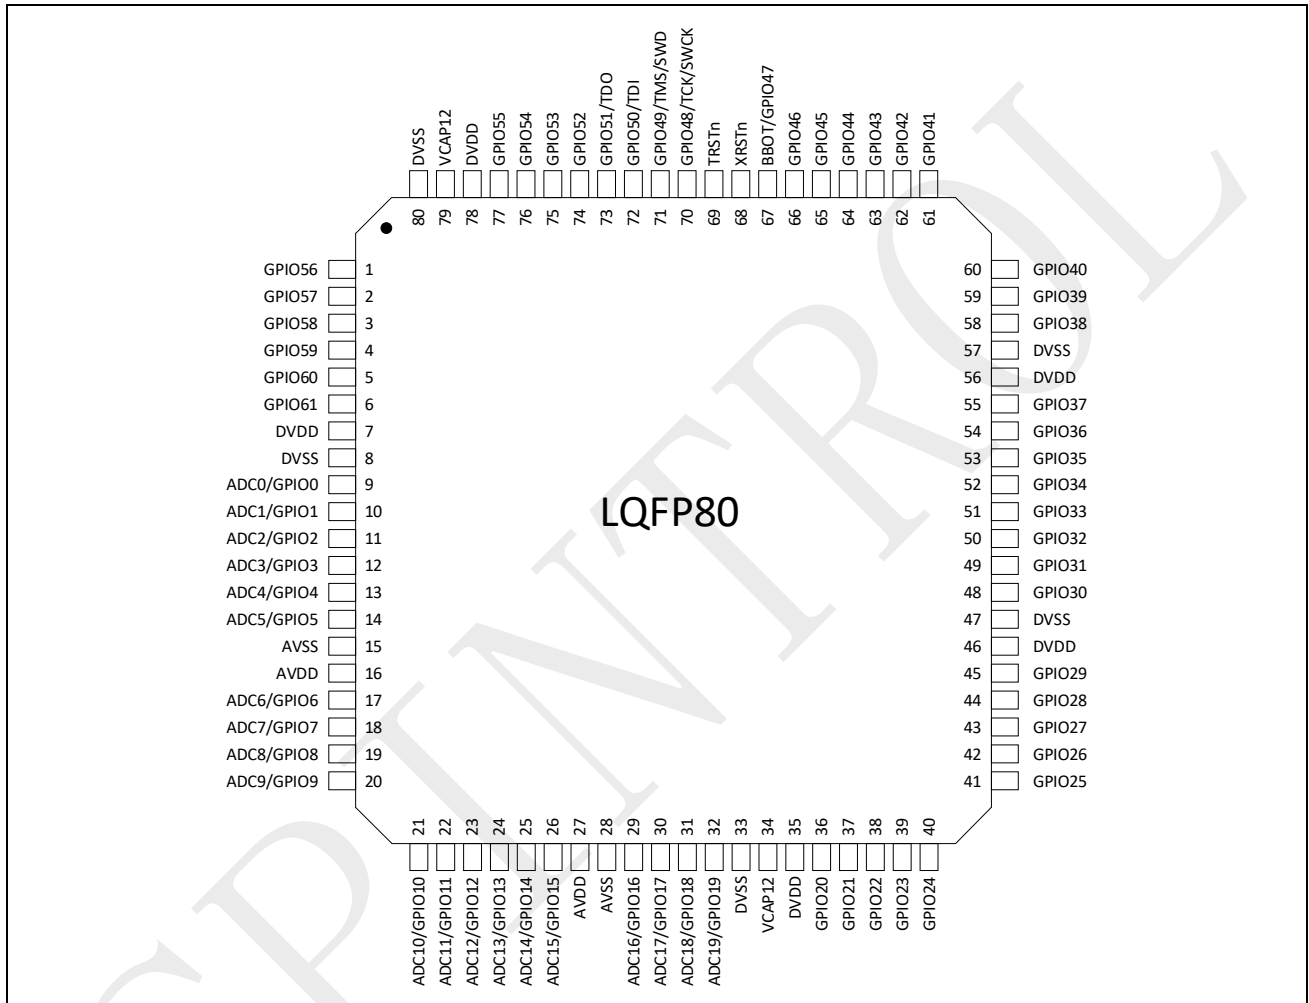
DVSS 80
VCAP12 79
DVDD 78
GPIO55 77
GPIO54 76
GPIO53 75
GPIO52 74
GPIO51/TDO 73
GPIO50/TDI 72
GPIO49/TMS/SWD 71
GPIO48/TCK/SWCK 70
TRSTn 69
XRSTn 68
BBOT/GPIO47 67
GPIO46 66
GPIO45 65
GPIO44 64
GPIO43 63
GPIO42 62
GPIO41 61

GPIO56 1
GPIO57 2
GPIO58 3
GPIO59 4
GPIO60 5
GPIO61 6
DVDD 7
DVSS 8
ADC0/GPIO0 9
ADC1/GPIO1 10
ADC2/GPIO2 11
ADC3/GPIO3 12
ADC4/GPIO4 13
ADC5/GPIO5 14
AVSS 15
AVDD 16
ADC6/GPIO6 17
ADC7/GPIO7 18
ADC8/GPIO8 19
ADC9/GPIO9 20

LQFP80

60 GPIO40
59 GPIO39
58 GPIO38
57 DVSS
56 DVDD
55 GPIO37
54 GPIO36
53 GPIO35
52 GPIO34
51 GPIO33
50 GPIO32
49 GPIO31
48 GPIO30
47 DVSS
46 DVDD
45 GPIO29
44 GPIO28
43 GPIO27
42 GPIO26
41 GPIO25

21 ADC10/GPIO10
22 ADC11/GPIO11
23 ADC12/GPIO12
24 ADC13/GPIO13
25 ADC14/GPIO14
26 ADC15/GPIO15
27 AVDD
28 AVSS
29 ADC16/GPIO16
30 ADC17/GPIO17
31 ADC18/GPIO18
32 ADC19/GPIO19
33 DVSS
34 VCAP12
35 DVDD
36 GPIO20
37 GPIO21
38 GPIO22
39 GPIO23
40 GPIO24

CPINTROL